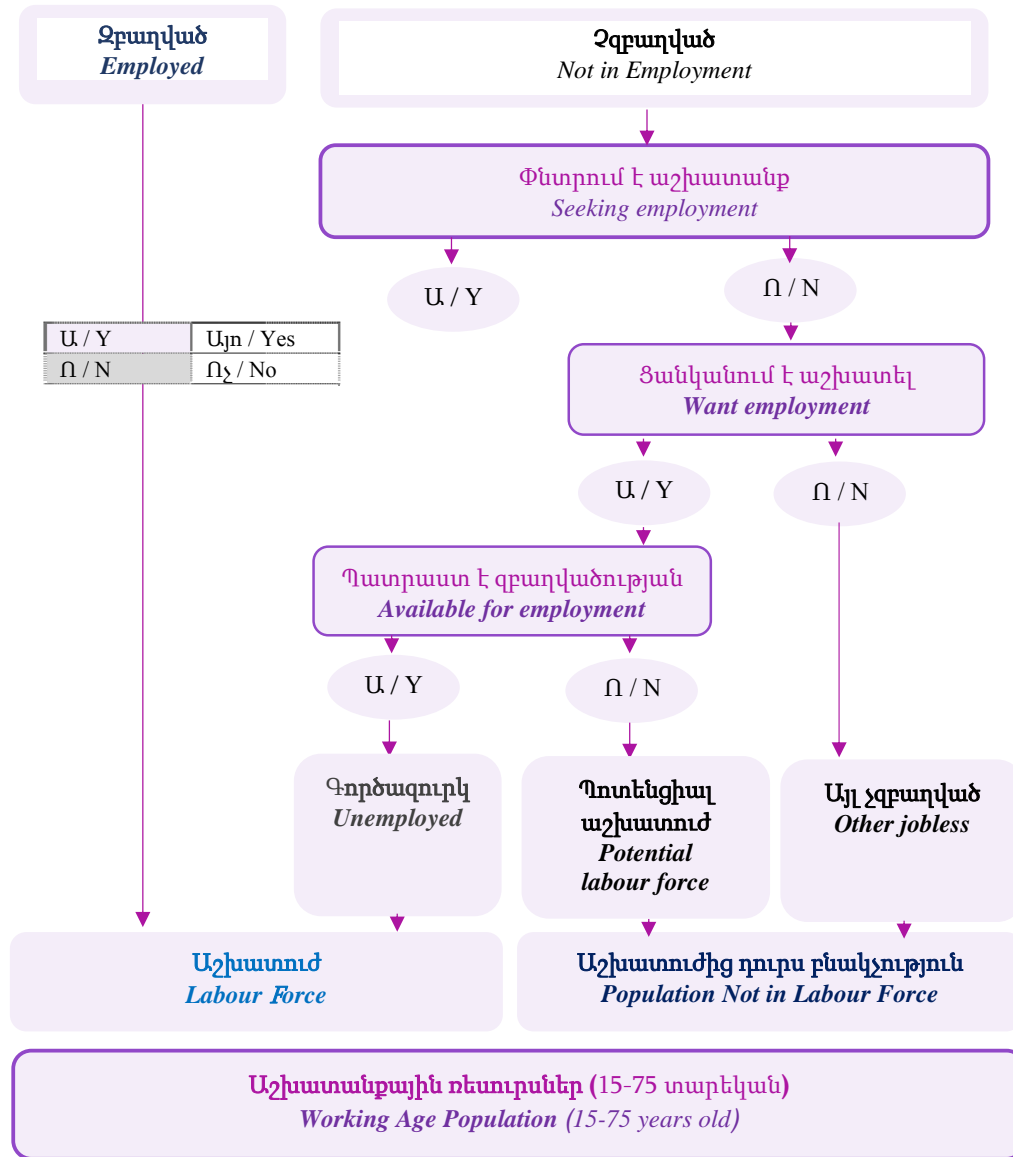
Զբաղված
Employed

Չզբաղված
Not in Employment

Փնտրում է աշխատանք
Seeking employment

Ա / Y

Ո / N

| Ա / Y | Այո / Yes |
|---|---|
| Ո / N | Ոչ / No |

Ցանկանում է աշխատել
Want employment

Ա / Y

Ո / N

Պատրաստ է զբաղվածության
Available for employment

Ա / Y

Ո / N

Գործազուրկ
Unemployed

Պոտենցիալ աշխատուժ
Potential labour force

Այլ չզբաղված
Other jobless

Աշխատուժ
Labour Force

Աշխատուժից դուրս բնակչություն
Population Not in Labour Force

Աշխատանքային ռեսուրսներ (15-75 տարեկան)
Working Age Population (15-75 years old)